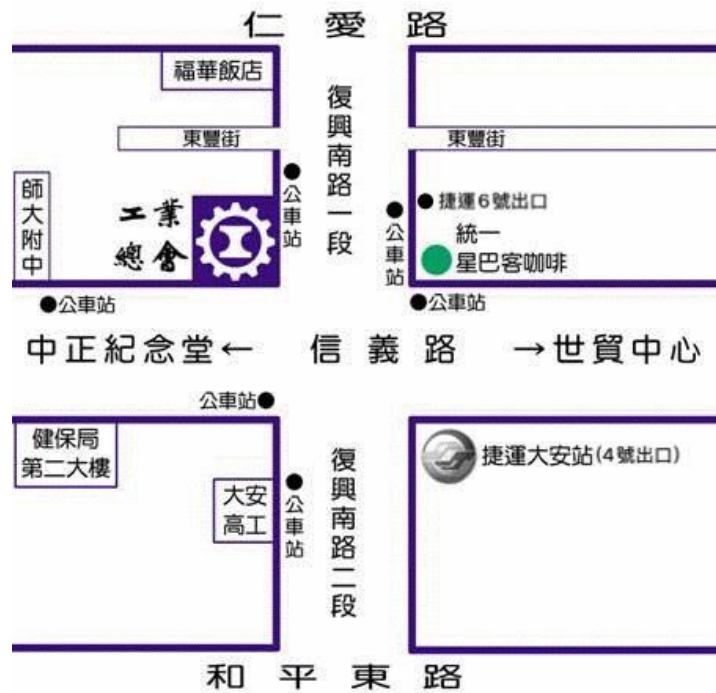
仁 愛 路

福華飯店

復興南路一段

東豐街

東豐街

師大附中

工業總會

公車站

公車站

捷運6號出口

統一星巴客咖啡

公車站

公車站

中正紀念堂← 信 義 路 →世貿中心

公車站

健保局第二大樓

大安高工

公車站

復興南路二段

捷運大安站(4號出口)

和 平 東 路